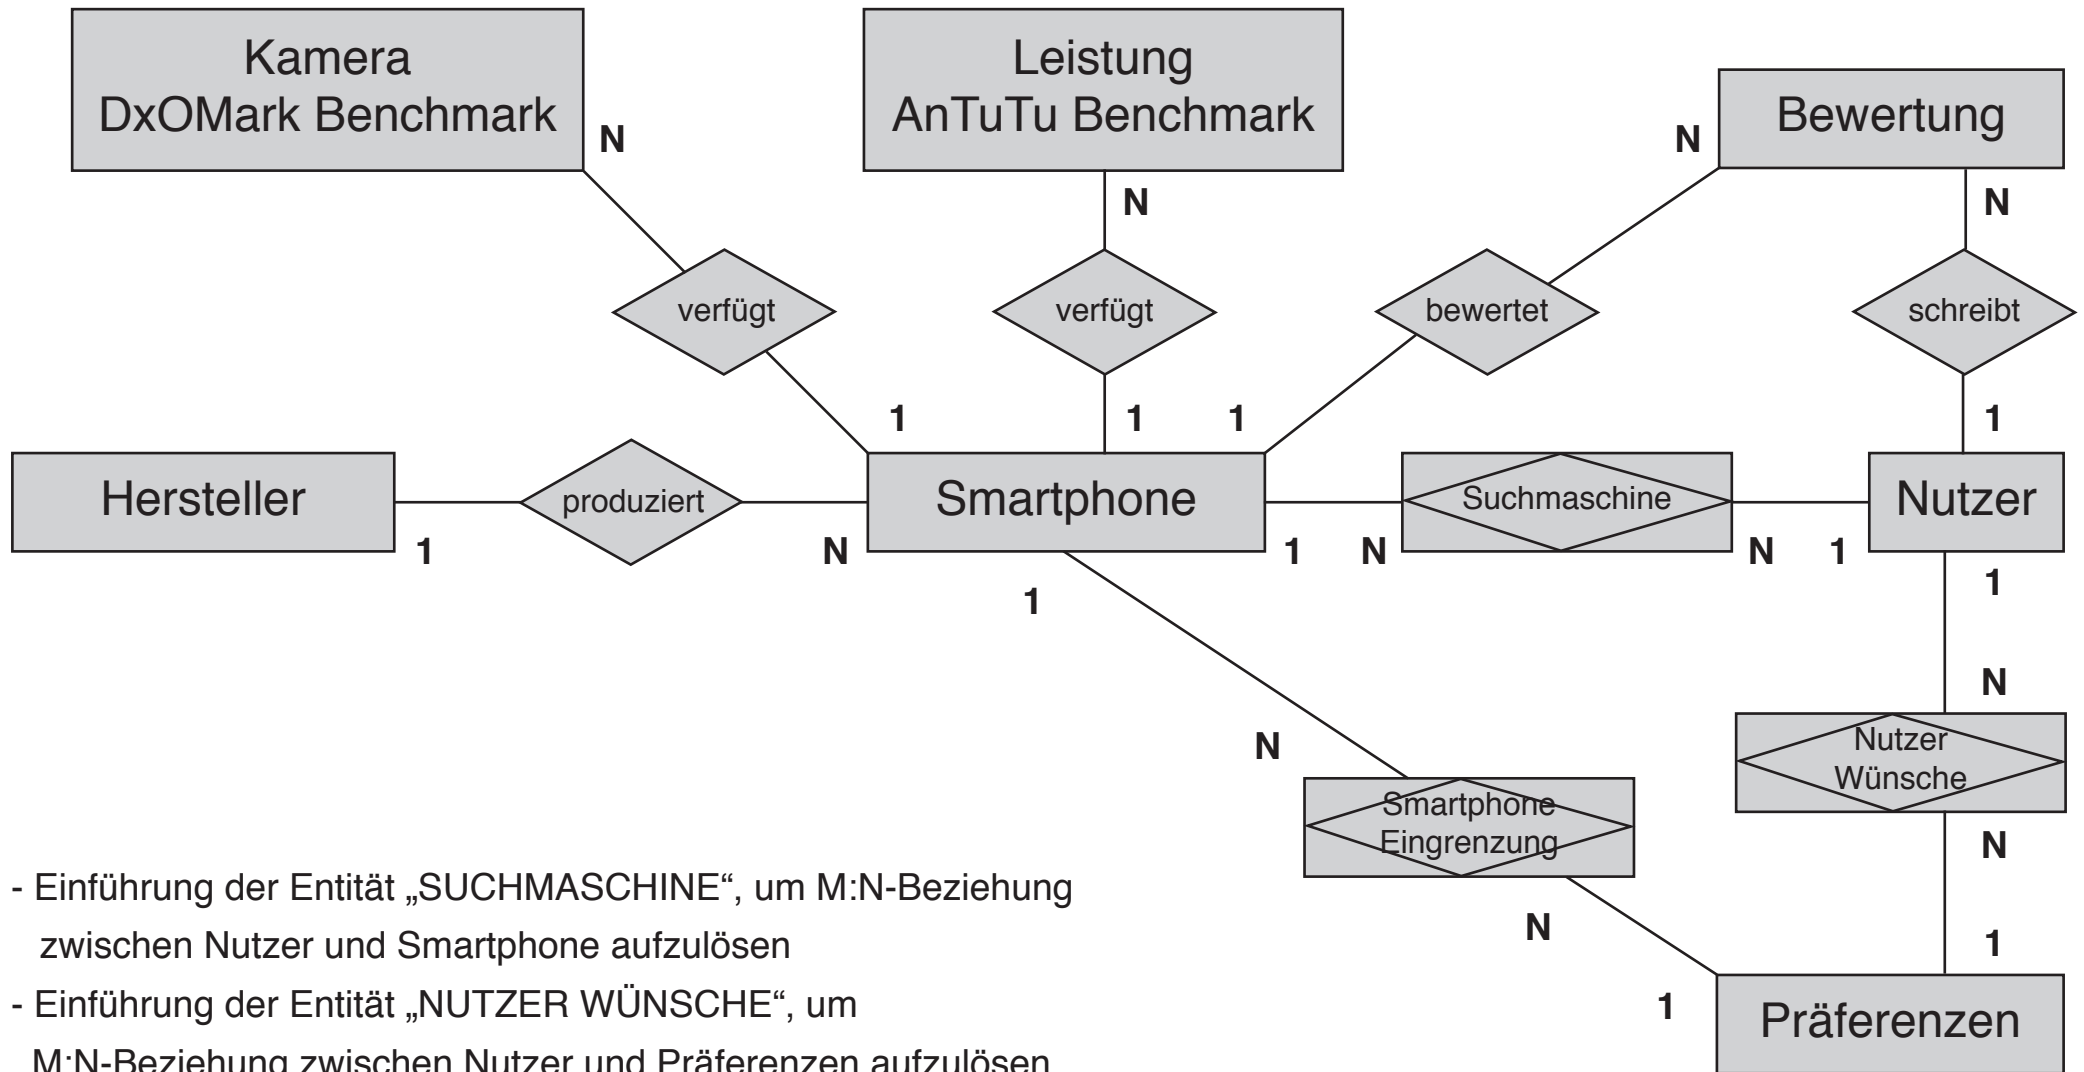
Kamera
DxOMark Benchmark

N

Leistung
AnTuTu Benchmark

N

N

Bewertung

N

verfügt

verfügt

bewertet

schreibt

1

1

1

1

Hersteller

produziert

Smartphone

Suchmaschine

Nutzer

1

N

1

N

N

1

1

1

N

N

Nutzer
Wünsche

Smartphone
Eingrenzung

N

N

1

1

Präferenzen

- Einführung der Entität „SUCHMASCHINE“, um M:N-Beziehung zwischen Nutzer und Smartphone aufzulösen

- Einführung der Entität „NUTZER WÜNSCHE“, um M:N-Beziehung zwischen Nutzer und Präferenzen aufzulösen